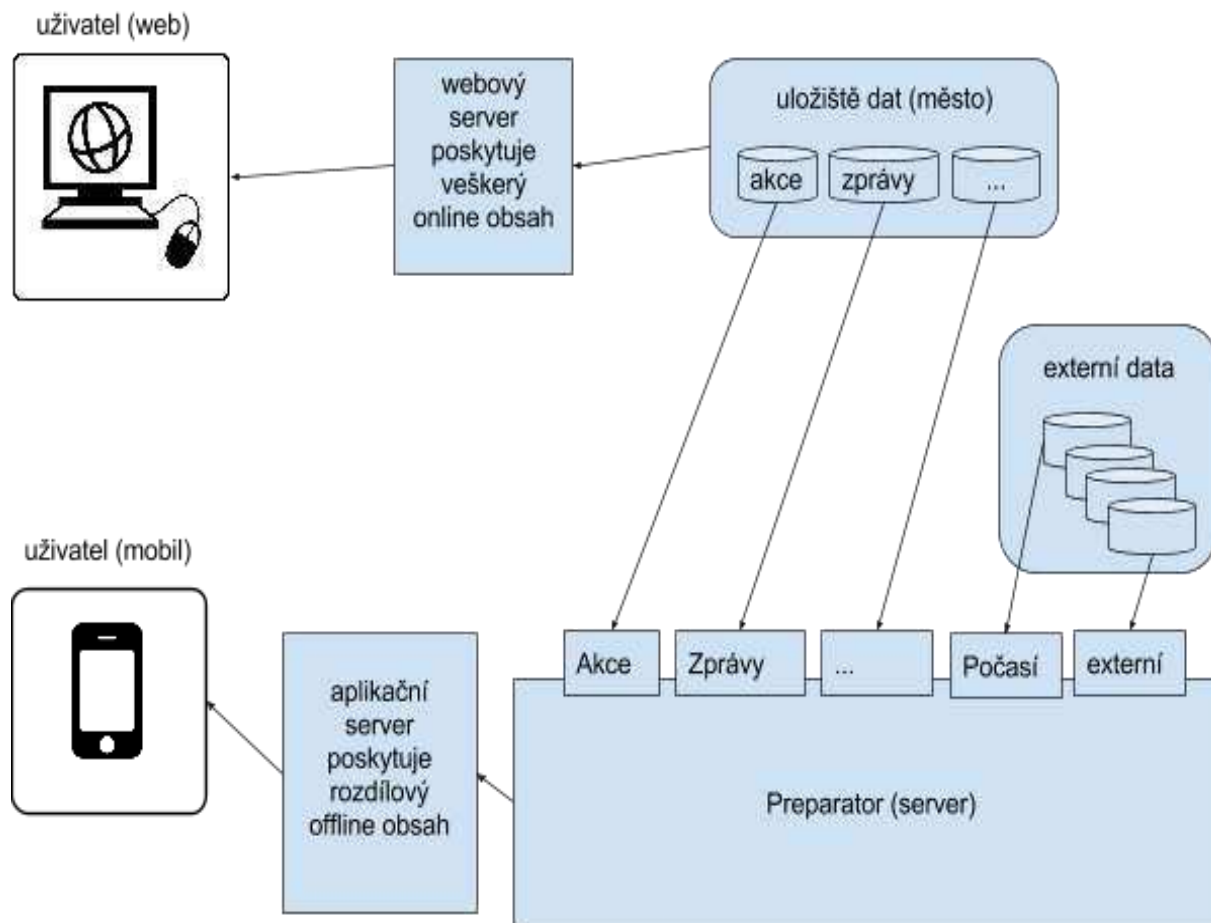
uživatel (web)

webový server poskytuje veškerý online obsah

uložiště dat (město)

akce

zprávy

...

externí data

uživatel (mobil)

aplikační server poskytuje rozdílový offline obsah

Akce

Zprávy

...

Počasí

externí

Preparator (server)